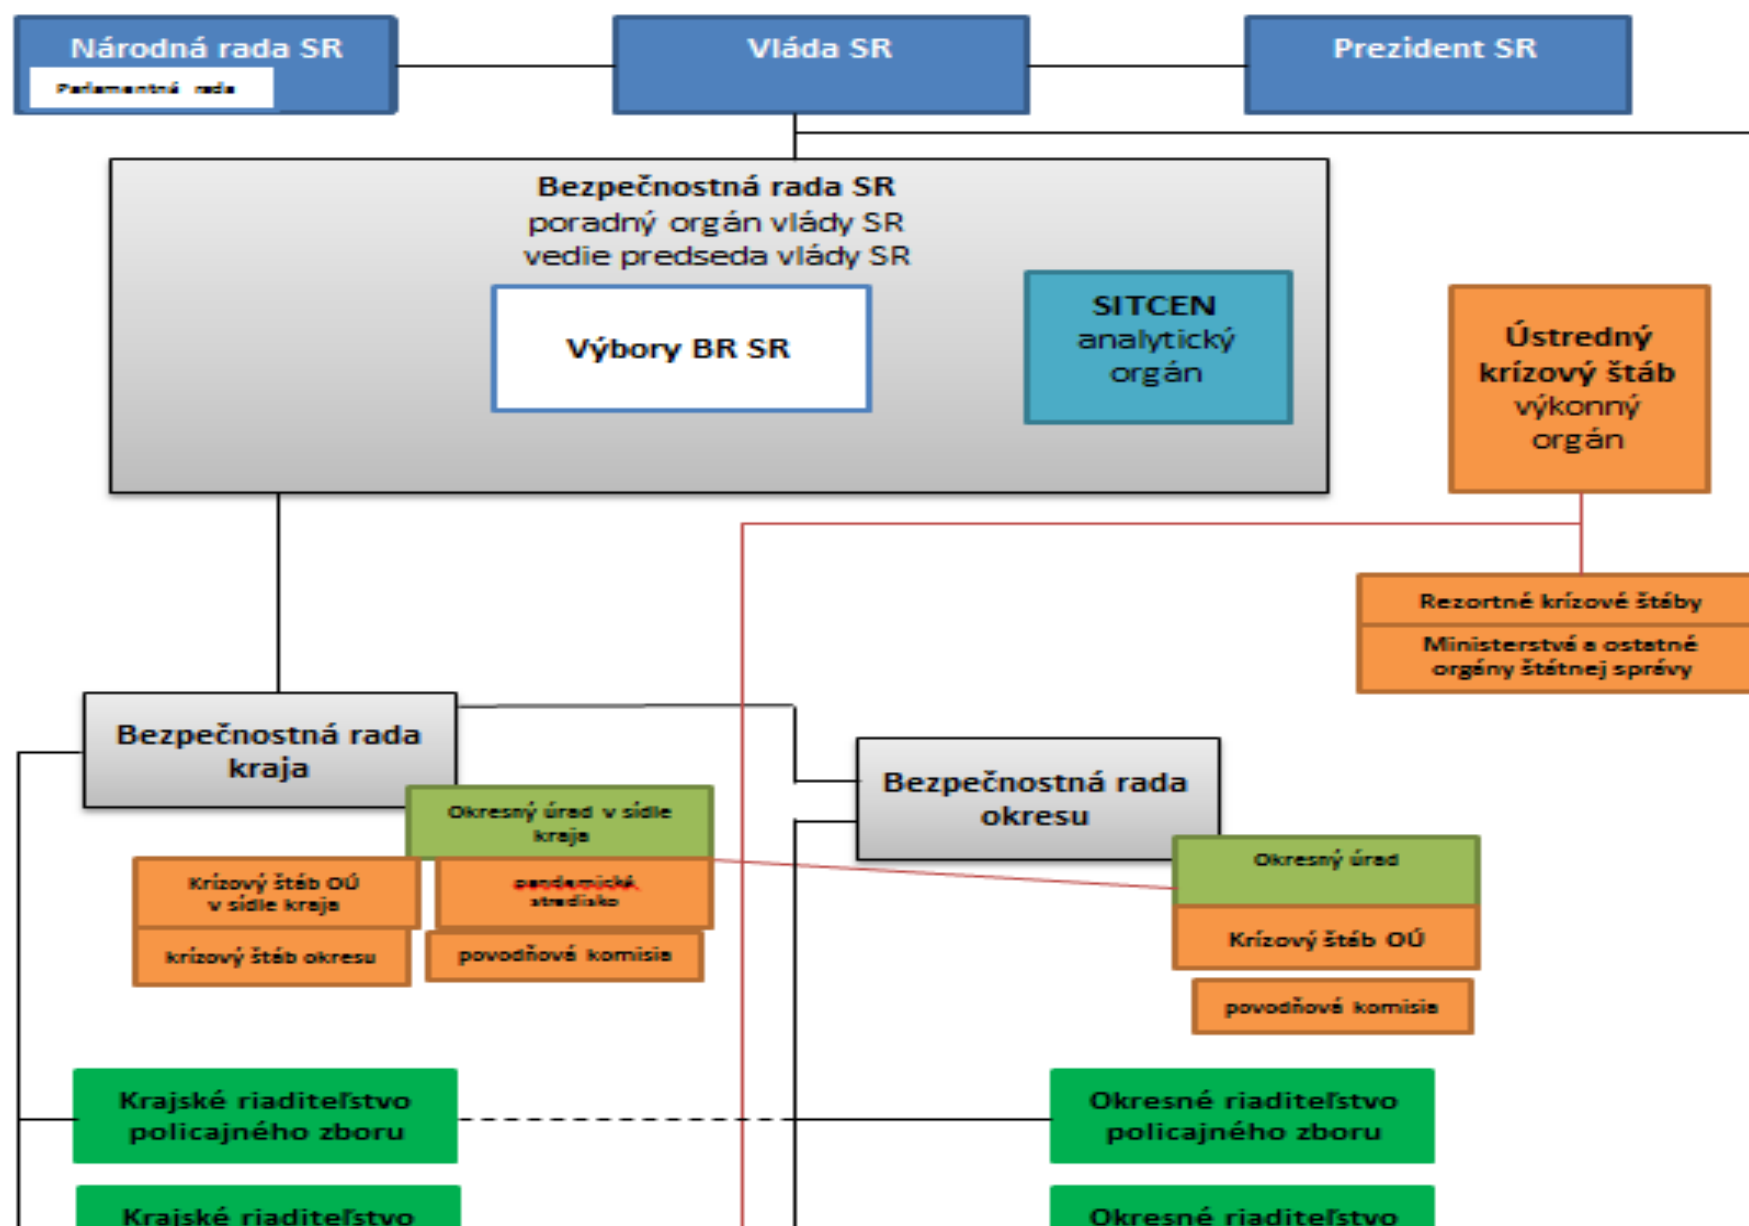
Národná rada SR

Parlamentná rada

Vláda SR

Prezident SR

Bezpečnostná rada SR
poradný orgán vlády SR
vedie predseda vlády SR

Výbory BR SR

SITCEN
analytický
orgán

Ústredný
krízový štáb
výkonný
orgán

Rezortné krízové štáby

Ministerstvá a ostatné orgány štátnej správy

Bezpečnostná rada kraja

Okresný úrad v sídle kraja

Krízový štáb OÚ v sídle kraja

pandemická stredisko

krízový štáb okresu

povodňové komisie

Bezpečnostná rada okresu

Okresný úrad

Krízový štáb OÚ

povodňové komisie

Krajské riaditeľstvo policajného zboru

Okresné riaditeľstvo policajného zboru

Krajské riaditeľstvo

Okresné riaditeľstvo